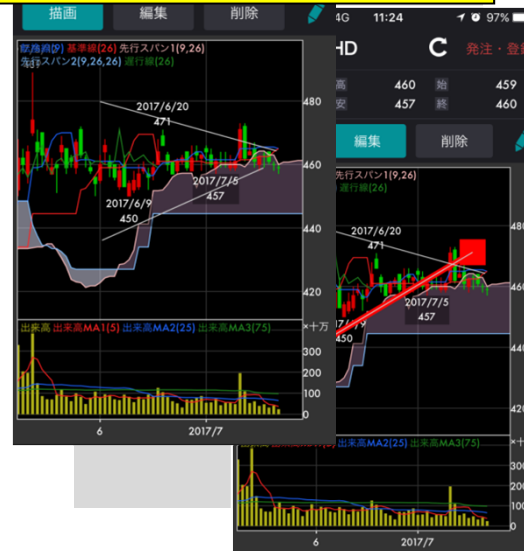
描画 編集 削除

転換線(9) 基準線(26) 先行スパン1(9,26)
先行スパン2(9,26,26) 遅行線(26)

2017/6/20
471
480
460
2017/7/5
457
2017/6/9
450
440
420

出来高 出来高MA1(5) 出来高MA2(25) 出来高MA3(75) ×十万
30
20
10
0
6
2017/7

4G 11:24 97%
HD 発注・登
高 460 始 459
安 457 終 460
編集 削除
先行スパン1(9,26)
遅行線(26)
2017/6/20
471
480
460
2017/7/5
457
450
440
420
出来高MA2(25) 出来高MA3(75) ×十
6
2017/7